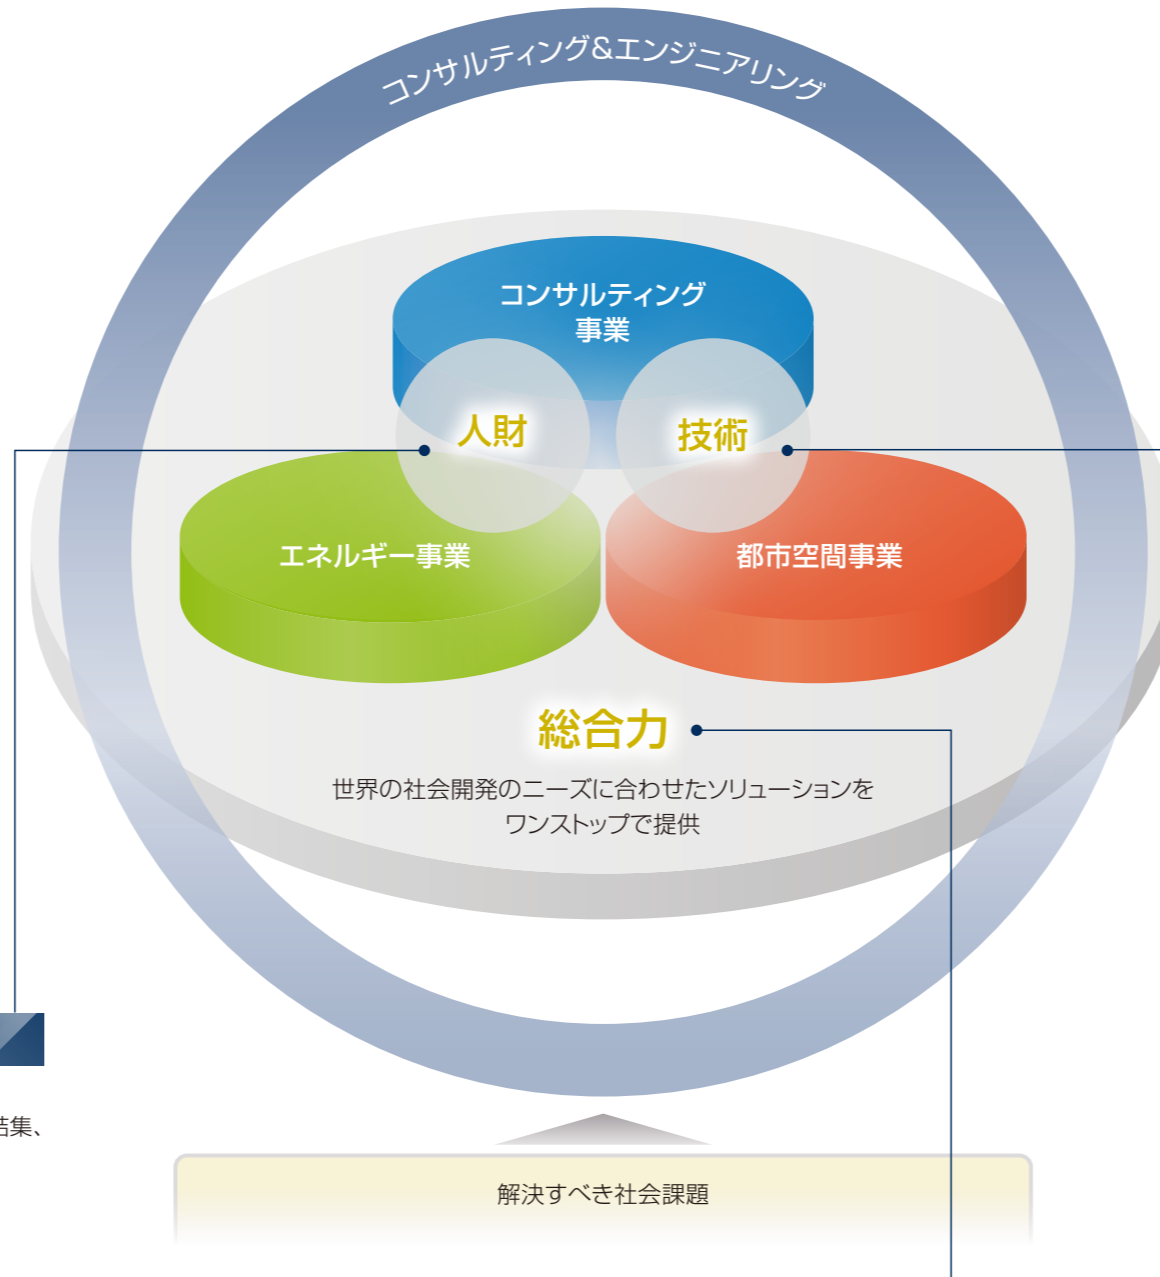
コンサルティング&エンジニアリング

コンサルティング事業

人財

技術

エネルギー事業

都市空間事業

総合力

世界の社会開発のニーズに合わせたソリューションをワンストップで提供

結集、

解決すべき社会課題